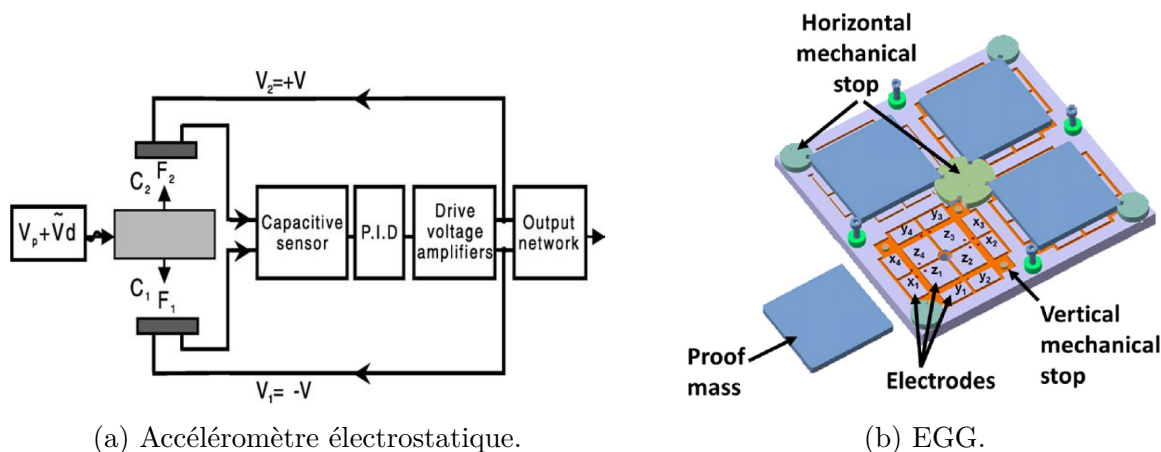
$V_2$=+V

$C_2$ $F_2$

$V_p+\tilde{V}d$

Capacitive sensor

P.I.D

Drive voltage amplifiers

Output network

$C_1$ $F_1$

$V_1$= -V

(a) Accéléromètre électrostatique.

Horizontal mechanical stop

$y_4$ $y_3$ $x_3$ $z_4$ $z_3$ $x_2$ $x_4$ $z_1$ $z_2$ $x_1$ $y_1$ $y_2$

Proof mass

Electrodes

Vertical mechanical stop

(b) EGG.